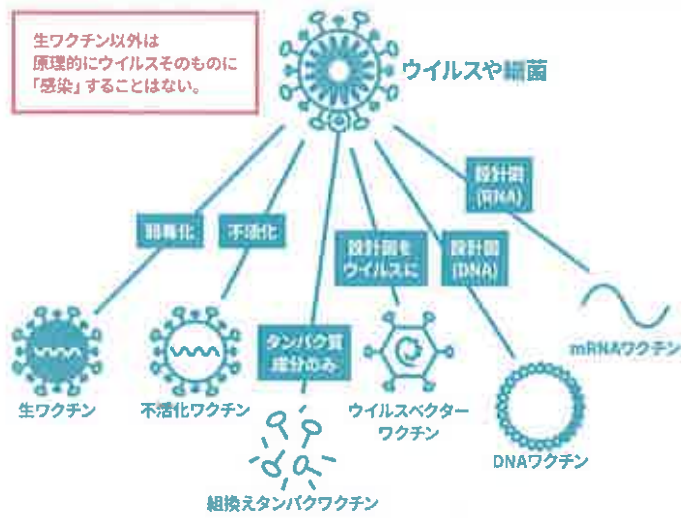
生ワクチン以外は
原理的にウイルスそのものに
「感染」することはない。

ウイルスや細菌

弱毒化

不活化

タンパク質
成分のみ

設計図を
ウイルスに

設計図
(DNA)

設計図
(RNA)

生ワクチン

不活化ワクチン

組換えタンパクワクチン

ウイルスベクター
ワクチン

DNAワクチン

mRNAワクチン